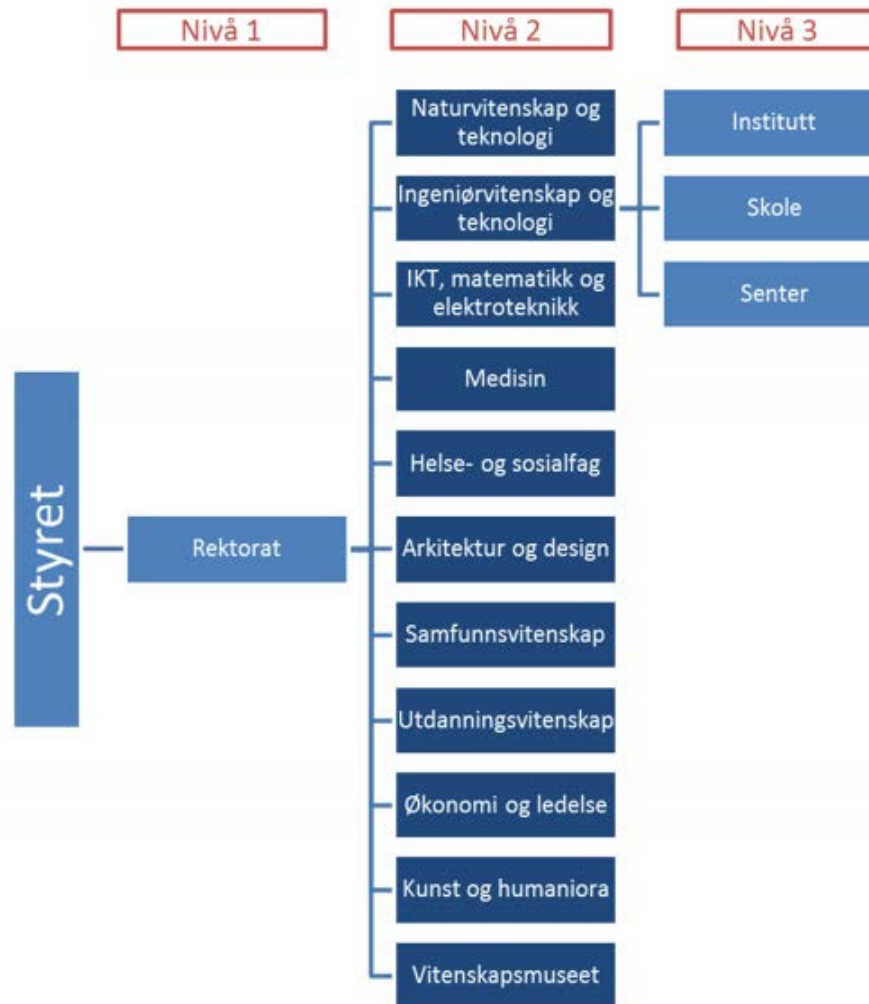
Nivå 1
Nivå 2
Nivå 3

Styret

Rektorat

Naturvitenskap og teknologi
Ingeniørvitenskap og teknologi
IKT, matematikk og elektroteknikk
Medisin
Helse- og sosialfag
Arkitektur og design
Samfunnsvitenskap
Utdanningsvitenskap
Økonomi og ledelse
Kunst og humaniora
Vitenskapsmuseet

Institutt
Skole
Senter